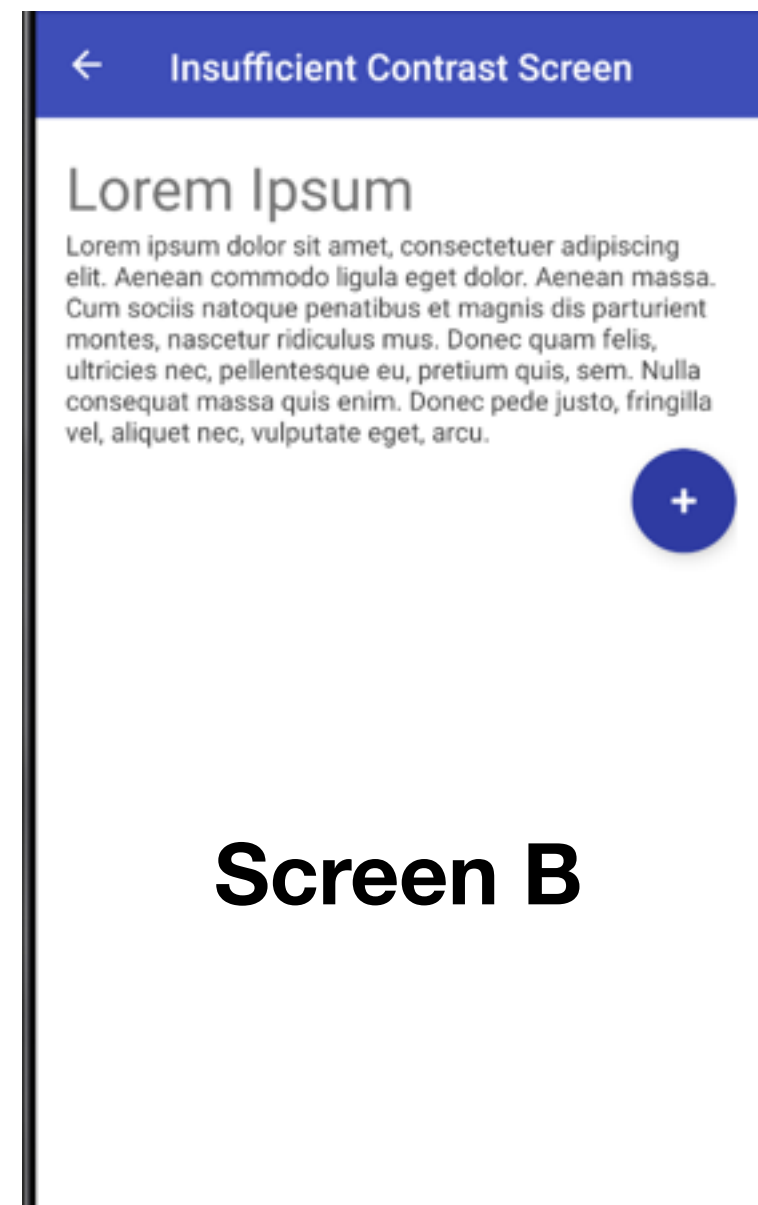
← Insufficient Contrast Screen

Lorem Ipsum

Lorem ipsum dolor sit amet, consectetuer adipiscing elit. Aenean commodo ligula eget dolor. Aenean massa. Cum sociis natoque penatibus et magnis dis parturient montes, nascetur ridiculus mus. Donec quam felis, ultricies nec, pellentesque eu, pretium quis, sem. Nulla consequat massa quis enim. Donec pede justo, fringilla vel, aliquet nec, vulputate eget, arcu.

+

Screen B